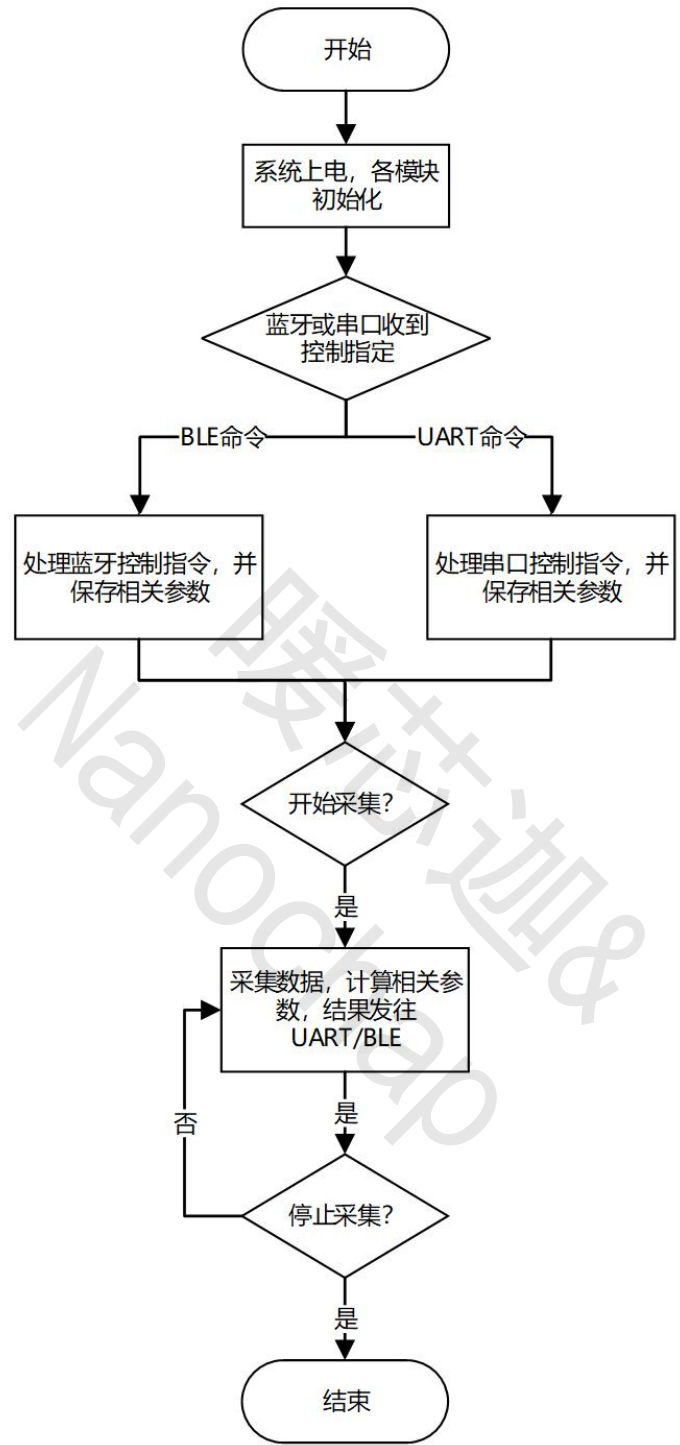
开始

系统上电，各模块初始化

蓝牙或串口收到控制指定

BLE命令

UART命令

处理蓝牙控制指令，并保存相关参数

处理串口控制指令，并保存相关参数

开始采集?

是

采集数据，计算相关参数，结果发往UART/BLE

是

否

停止采集?

是

结束

暖控迦&

Nanochap